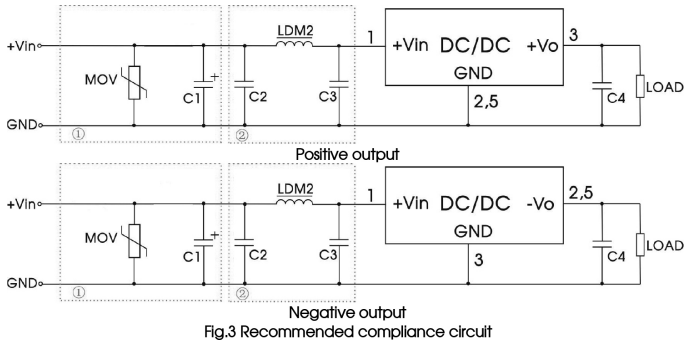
+Vin
LDM2
1
+Vin DC/DC +Vo
3
GND
MOV
C1
C2
C3
2,5
C4
LOAD
GND
①
②
Positive output

+Vin
LDM2
1
+Vin DC/DC -Vo
2,5
GND
MOV
C1
C2
C3
3
C4
LOAD
GND
①
②
Negative output
Fig.3 Recommended compliance circuit